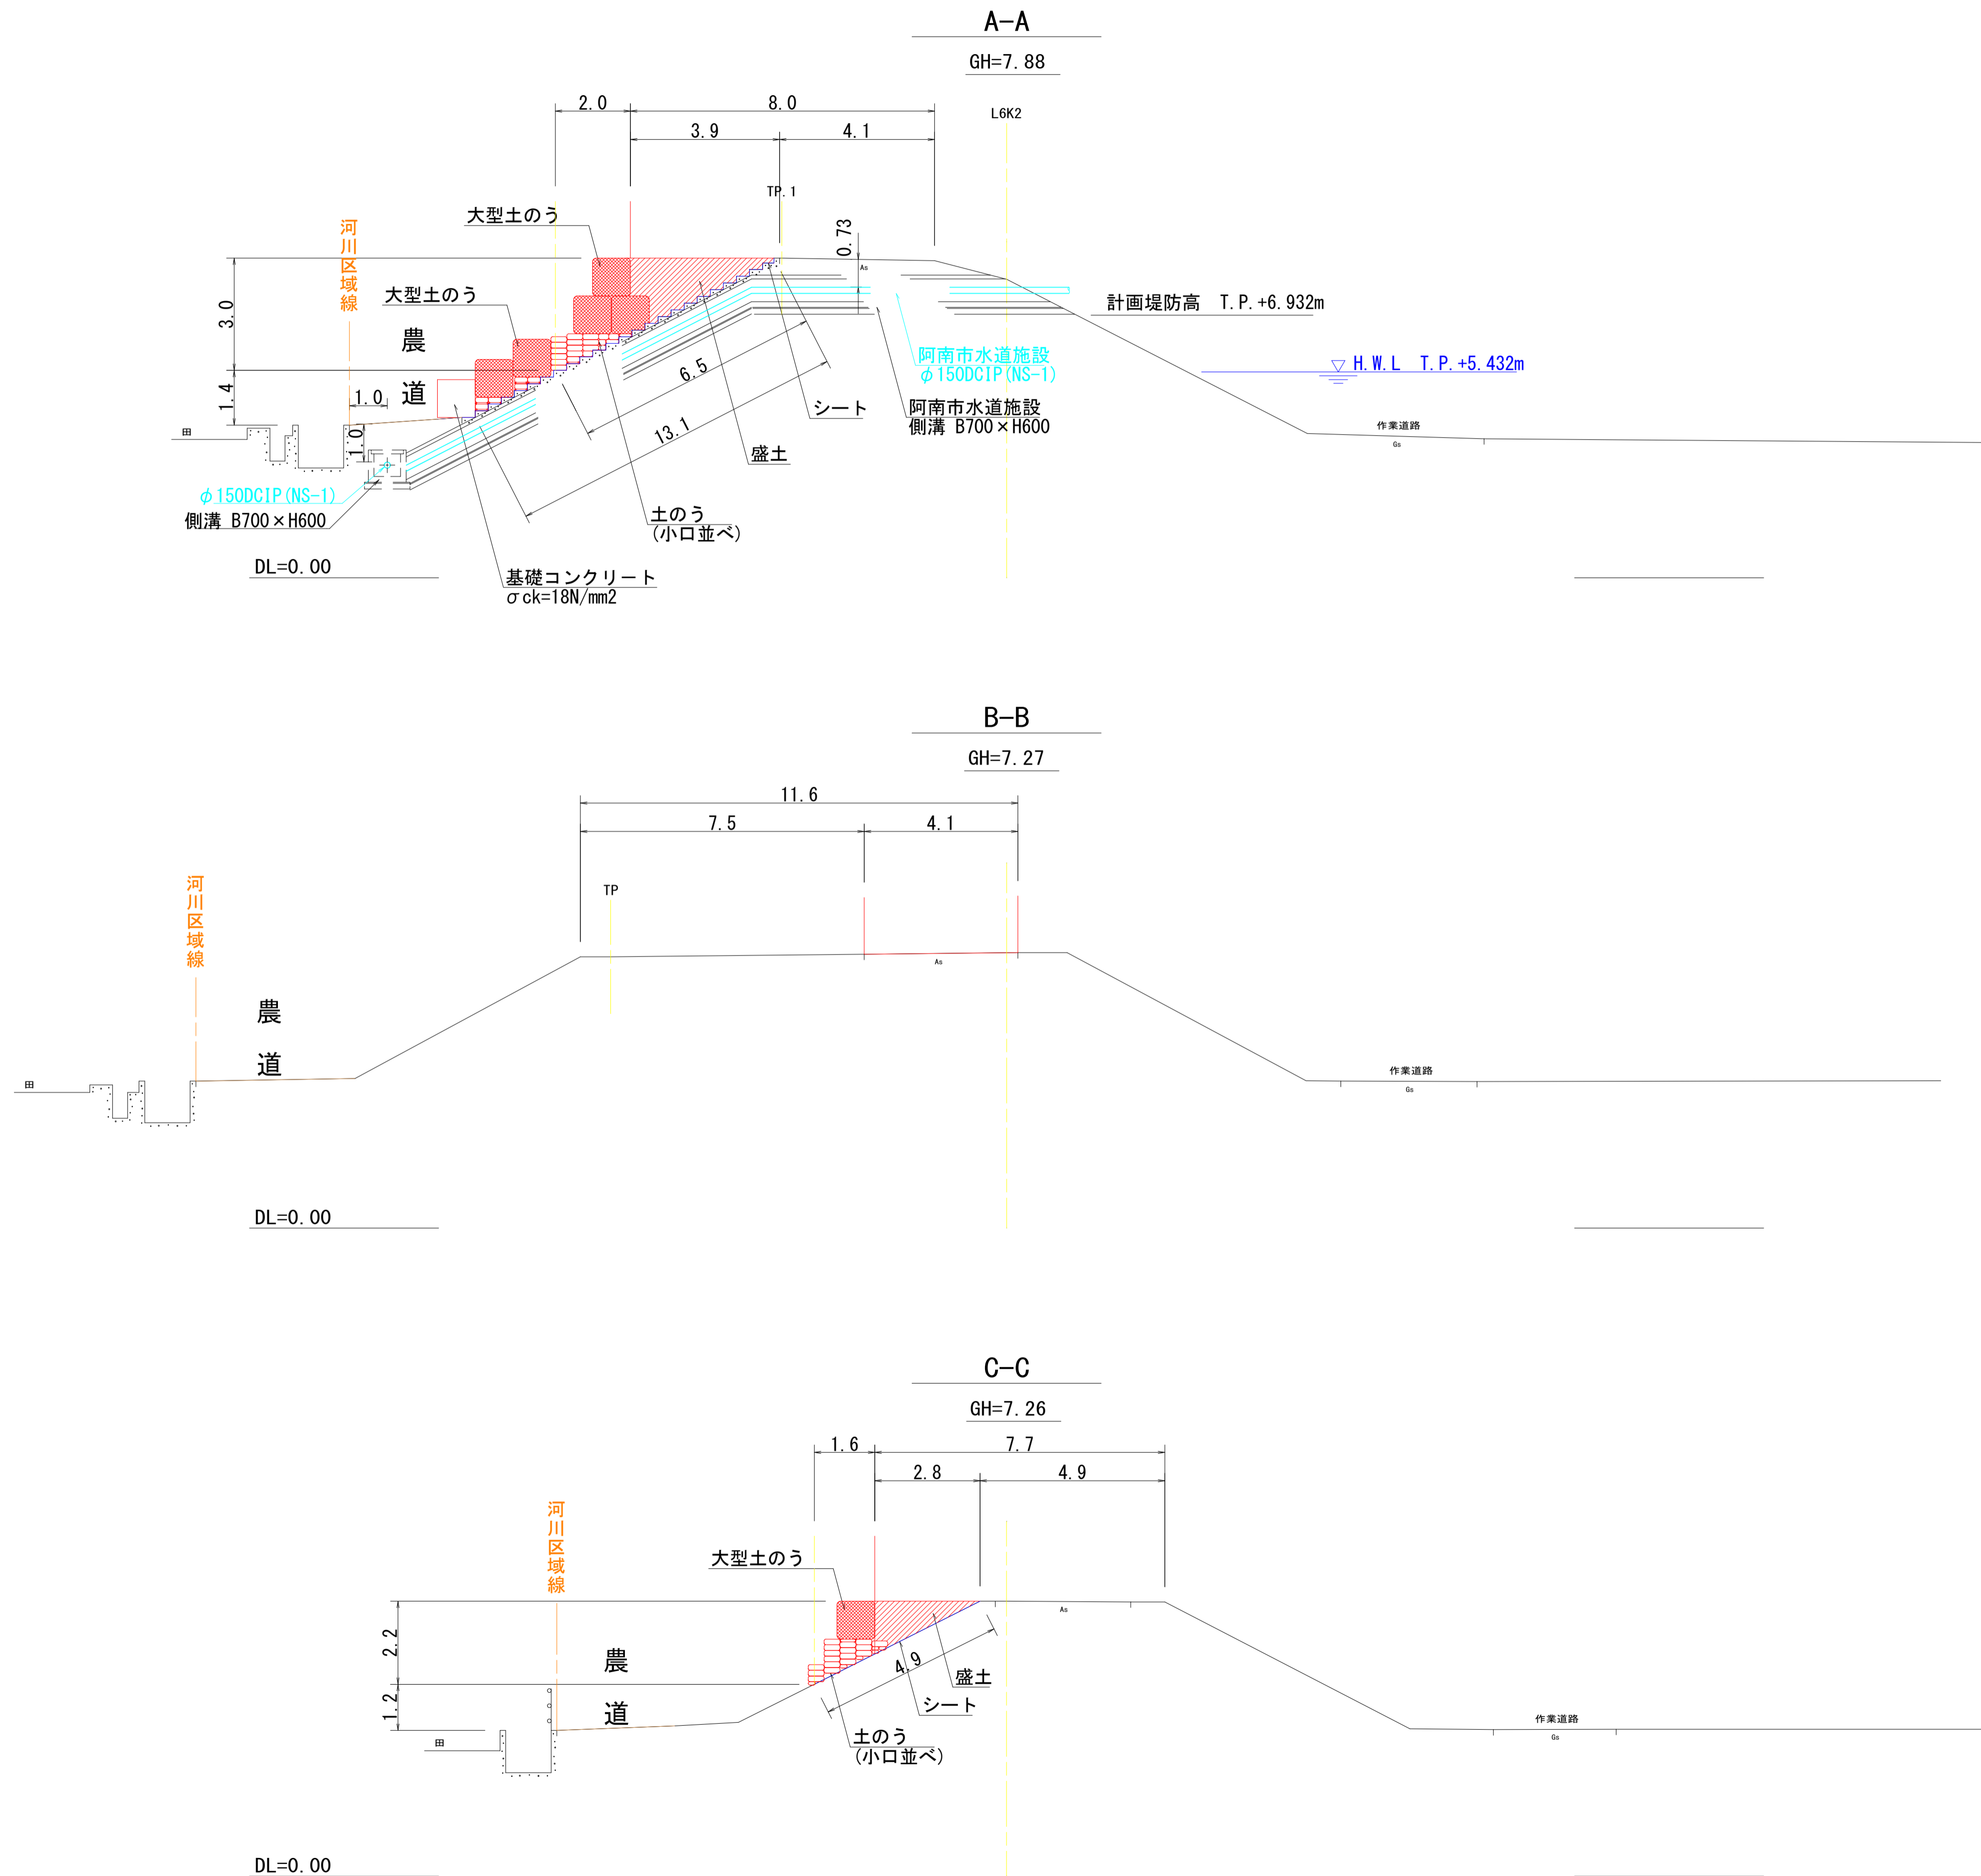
A-A

GH=7.88

2.0
8.0
3.9
4.1
L6K2
TP.1
大型土のう
0.73
As
河川区域線
大型土のう
計画堤防高　T.P.+6.932m
3.0
農
阿南市水道施設
φ150DCIP(NS-1)
H.W.L　T.P.+5.432m
6.5
1.4
1.0
道
シート
阿南市水道施設
側溝 B700×H600
田
1.0
13.1
作業道路
Gs
盛土
φ150DCIP(NS-1)
側溝 B700×H600
土のう
(小口並べ)
DL=0.00
基礎コンクリート
σck=18N/mm2

B-B

GH=7.27

11.6
7.5
4.1
TP
河川区域線
As
農
道
田
作業道路
Gs
DL=0.00

C-C

GH=7.26

1.6
7.7
2.8
4.9
河川区域線
大型土のう
As
2.2
農
4.9
盛土
1.2
シート
道
田
作業道路
Gs
土のう
(小口並べ)
DL=0.00